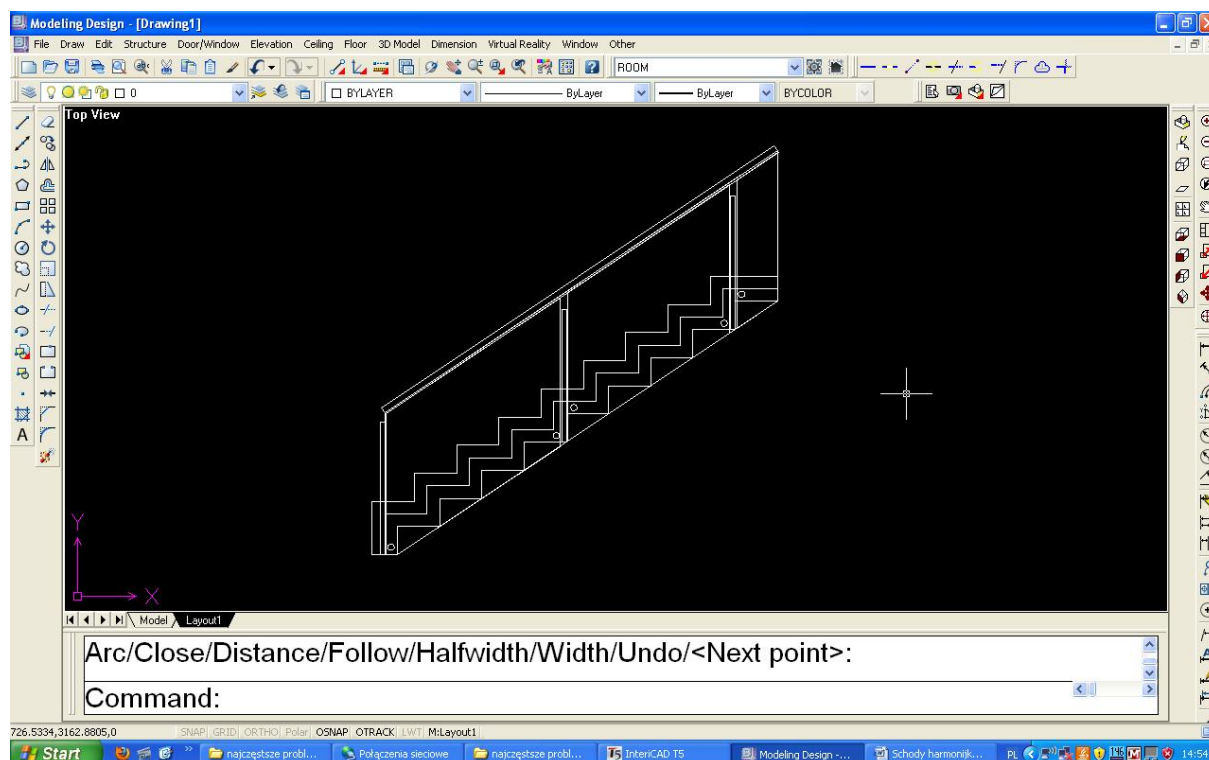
Modeling Design - [Drawing1]

File Draw Edit Structure Door/Window Elevation Ceiling Floor 3D Model Dimension Virtual Reality Window Other

ROOM

0

BYLAYER

ByLayer

ByLayer

BYCOLOR

Top View

Y

X

Model Layout1

Arc/Close/Distance/Follow/Halfwidth/Width/Undo/<Next point>:

Command:

726.5334,3162.8805,0 SNAP GRID ORTHO Polar OSNAP OTRACK LWT M:Layout1

Start

najczęstsze probl...

Połączenia sieciowe

najczęstsze probl...

InteriCAD T5

Modeling Design -...

Schody harmonijk...

PL

14:54